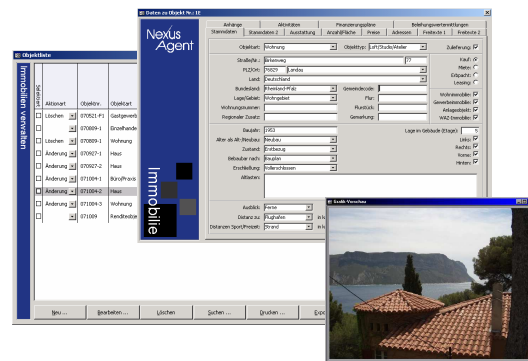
Objektliste

Immobilien verwalten

| Selektiert | Aktionart | Objektnr. | Objektart |
|---|---|---|---|
| | Löschen | 070521-F1 | Gastgewerb |
| | | 070809-1 | Einzelhande |
| | Löschen | 070809-1 | Wohnung |
| | Änderung | 070927-2 | Haus |
| | Änderung | 070927-2 | Haus |
| | Änderung | 071004-1 | Büro/Praxis |
| | Änderung | 071004-2 | Haus |
| | Änderung | 071004-3 | Wohnung |
| | | 071009 | Renditeobje |

Neu ... | Bearbeiten ... | Löschen | Suchen ... | Drucken ... | Exp

Daten zu Objekt Nr.: 1E

Nexus Agent

Immobilie

Anhänge | Aktivitäten | Finanzierungspläne | Belehrungsvermittlungen
Stammdaten | Stammdaten 2 | Ausstattung | Anzahl/Fläche | Preise | Adressen | Freitexte 1 | Freitexte 2

Objektart: Wohnung
Objekttyp: Loft/Studio/Atelier
Zulieferung:
Straße/Nr.: Birkenweg | 77
PLZ/Ort: 76829 | Landau
Land: Deutschland
Bundesland: Rheinland-Pfalz
Gemeindecode:
Lage/Gebiet: Wohngebiet
Flur:
Wohnungsnummer:
Flurstück:
Regionaler Zusatz:
Gemarkung:
Kauf:
Miete:
Erbpacht:
Leasing:
Wohnimmobilie:
Gewerbeimmobilie:
Anlageobjekt:
WAZ-Immobilie:
Baujahr: 1953
Lage im Gebäude (Etage): 5
Alter als Alt-/Neubau: Neubau
Zustand: Erstbezug
Bebaubar nach: Bauplan
Erschließung: Vollerschlossen
Altlasten:
Links:
Rechts:
Vorne:
Hinten:
Ausblick: Ferne
Distanz zu: Flughafen | in k
Distanzen Sport/Freizeit: Strand | in k

Bild-Vorschau